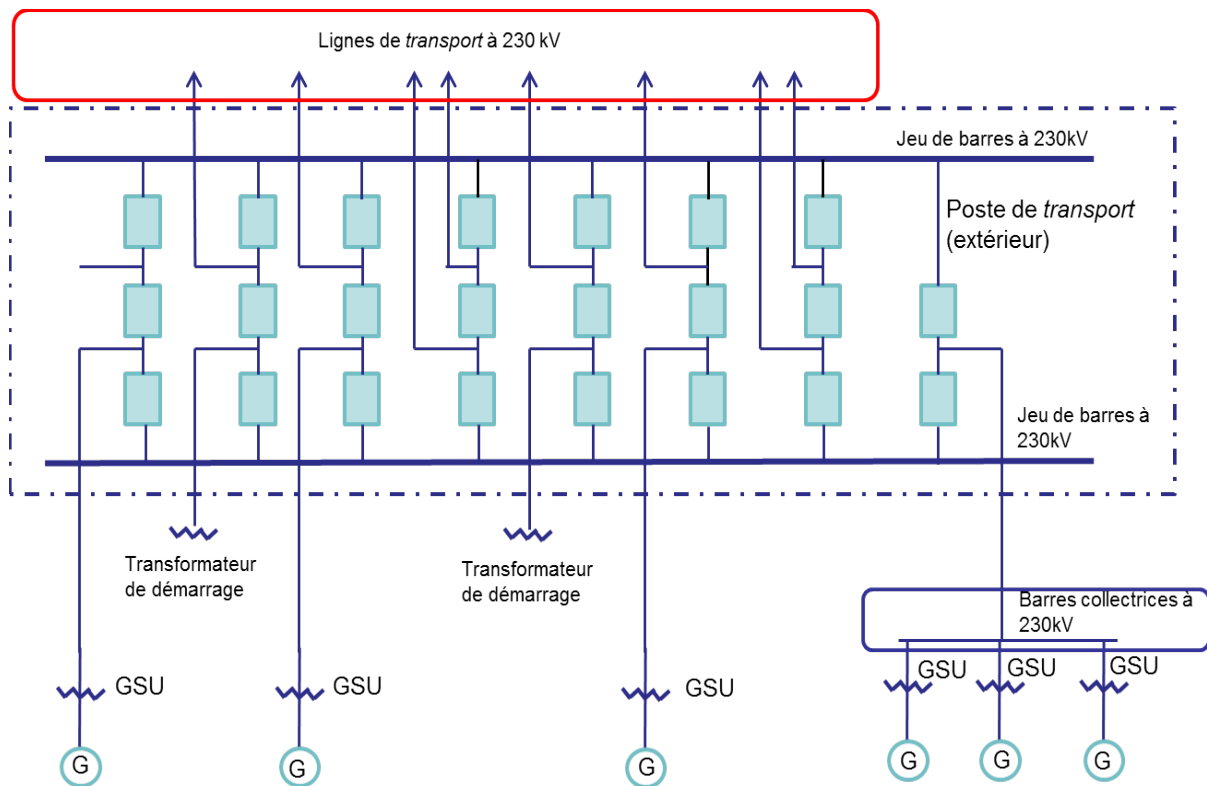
Lignes de *transport* à 230 kV

Jeu de barres à 230kV

Poste de *transport* (extérieur)

Jeu de barres à 230kV

Transformateur de démarrage

Transformateur de démarrage

Barres collectrices à 230kV

GSU

GSU

GSU

GSU

GSU

GSU

G

G

G

G

G

G